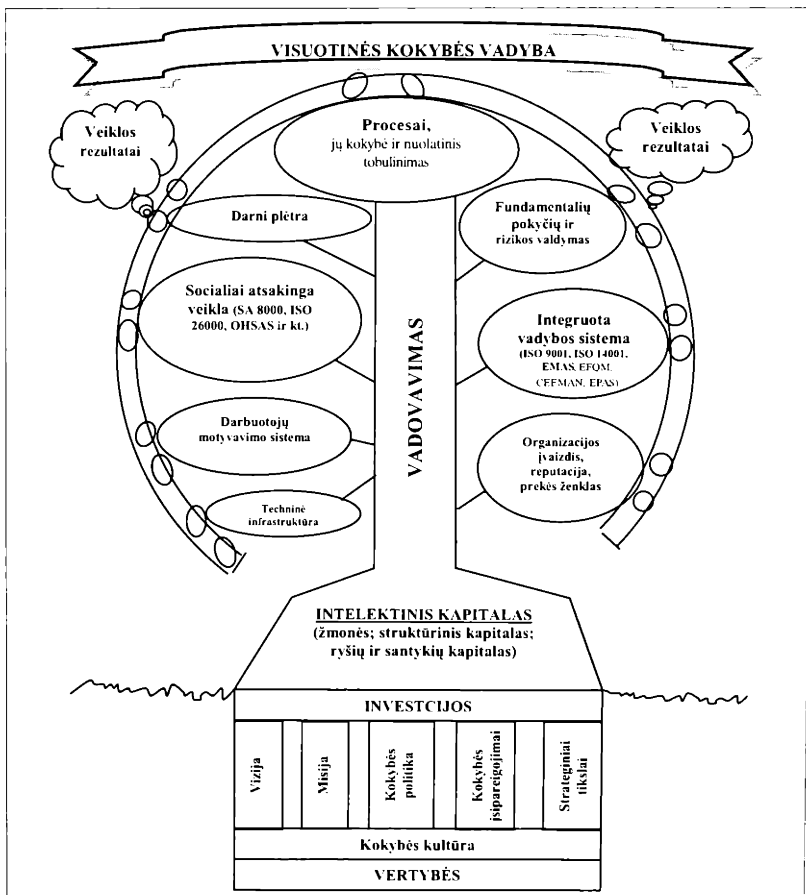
VISUOTINĖS KOKYBĖS VADYBA

Veiklos rezultatai

Veiklos rezultatai

Procesai, jų kokybė ir nuolatinis tobulinimas

Darni plėtra

Fundamentalių pokyčių ir rizikos valdymas

Socialiai atsakinga veikla (SA 8000, ISO 26000, OHSAS ir kt.)

VADOVAVIMAS

Integruota vadybos sistema (ISO 9001, ISO 14001, EMAS, EFQM, CEEMAN, EPAS)

Darbuotojų motyvavimo sistema

Organizacijos įvaizdis, reputacija, prekės ženklas

Techninė infrastruktūra

INTELEKTINIS KAPITALAS
(žmonės; struktūrinis kapitalas; ryšių ir santykių kapitalas)

INVESTCIJOS

Vizija

Misija

Kokybės politika

Kokybės įsipareigojimai

Strateginiai tikslai

Kokybės kultūra

VERTYBĖS